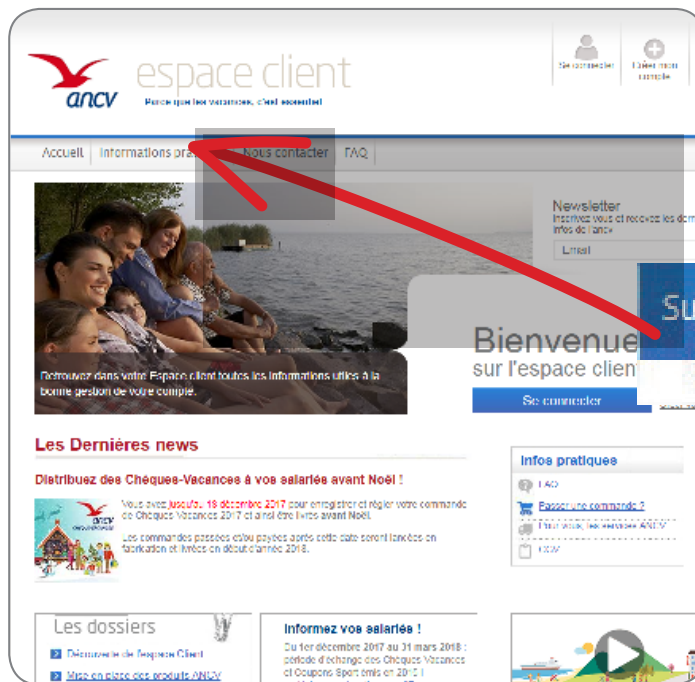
ancv

espace client

Parce que les vacances, c'est essentiel

Se connecter

Créer mon compte

Accueil | Informations pra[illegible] | Nous contacter | FAQ

Retrouvez dans votre Espace client toutes les informations utiles à la bonne gestion de votre compte.

Newsletter

Inscrivez-vous et recevez les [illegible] infos de l'ancv

Email

Su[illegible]

Bienvenue

sur l'espace clien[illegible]

Se connecter

Les Dernières news

Distribuez des Chèques-Vacances à vos salariés avant Noël !

Vous avez jusqu'au 18 décembre 2017 pour enregistrer et régler votre commande de Chèques-Vacances 2017 et ainsi être livrés avant Noël.

Les commandes passées et/ou payées après cette date seront lancées en fabrication et livrées en début d'année 2018.

Infos pratiques

FAQ

Passer une commande ?

Tout sur les services ANCV

CGV

Les dossiers

Découverte de l'espace Client

Mise en place des produits ANCV

Informez vos salariés !

Du 1er décembre 2017 au 31 mars 2018 : période d'échange des Chèques-Vacances et Coupons Sport émis en 2015 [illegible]